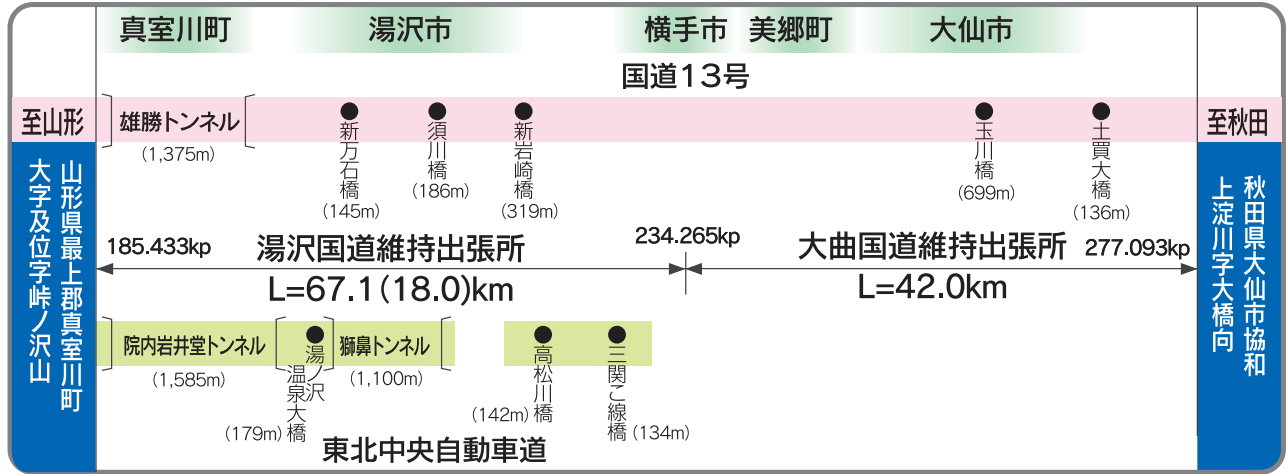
真室川町　湯沢市　横手市　美郷町　大仙市

国道13号

至山形

山形県最上郡真室川町大字及位字峠ノ沢山

雄勝トンネル
(1,375m)

新万石橋
(145m)

須川橋
(186m)

新岩崎橋
(319m)

玉川橋
(699m)

土買大橋
(136m)

至秋田

秋田県大仙市協和上淀川字大橋向

185.433kp　湯沢国道維持出張所　234.265kp　大曲国道維持出張所　277.093kp

L=67.1(18.0)km　L=42.0km

院内岩井堂トンネル
(1,585m)

湯ノ沢温泉大橋
(179m)

獅鼻トンネル
(1,100m)

高松川橋
(142m)

三関こ線橋
(134m)

東北中央自動車道